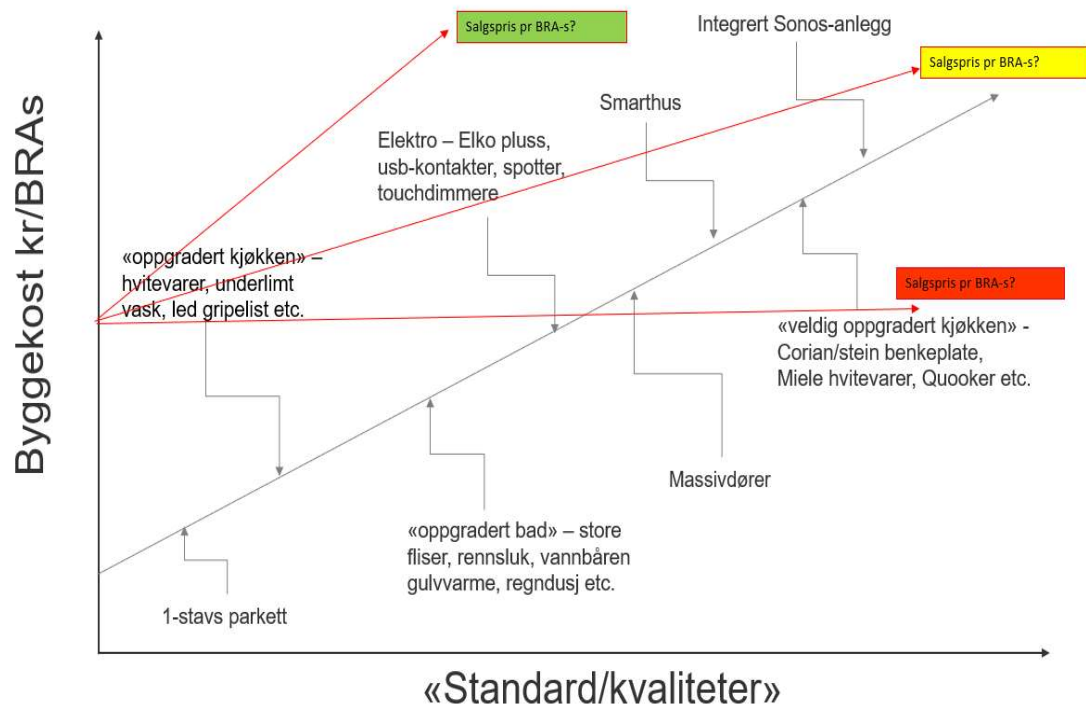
Salgspris pr BRA-s?

Integrert Sonos-anlegg

Salgspris pr BRA-s?

Smarthus

Elektro – Elko pluss, usb-kontakter, spotter, touchdimmere

Byggekost kr/BRAs

«oppgradert kjøkken» – hvitevarer, underlimt vask, led gripelist etc.

Salgspris pr BRA-s?

«veldig oppgradert kjøkken» - Corian/stein benkeplate, Miele hvitevarer, Quooker etc.

Massivdører

«oppgradert bad» – store fliser, rennsluk, vannbåren gulvvarme, regndusj etc.

1-stavs parkett

«Standard/kvaliteter»